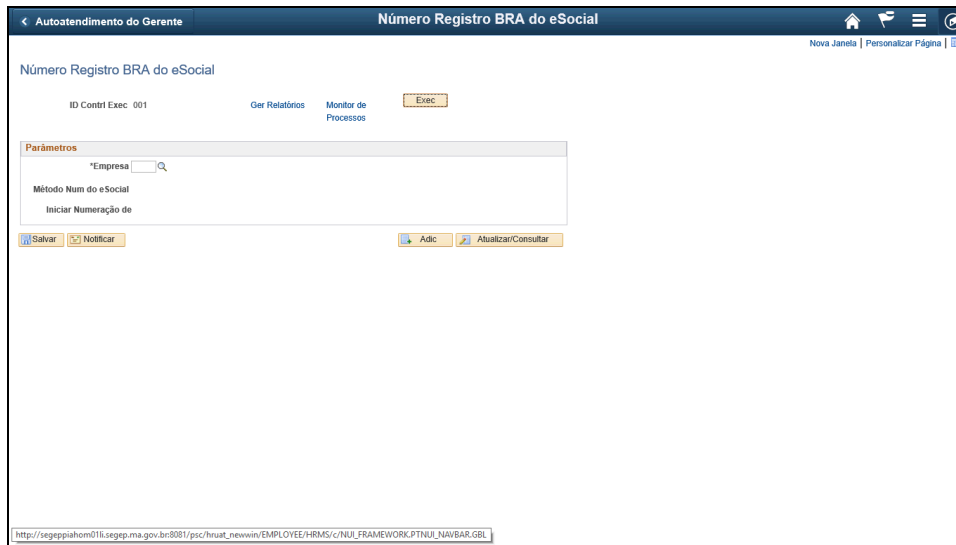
< Autoatendimento do Gerente

Número Registro BRA do eSocial

Nova Janela | Personalizar Página |

Número Registro BRA do eSocial

ID Contrl Exec 001

Ger Relatórios

Monitor de Processos

Exec

Parâmetros

*Empresa

Método Num do eSocial

Iniciar Numeração de

Salvar

Notificar

Adic

Atualizar/Consultar

http://segeppiahom01li.segep.ma.gov.br:8081/psc/hruat_newwin/EMPLOYEE/HRMS/c/NUI_FRAMEWORK.PTNUI_NAVBAR.GBL